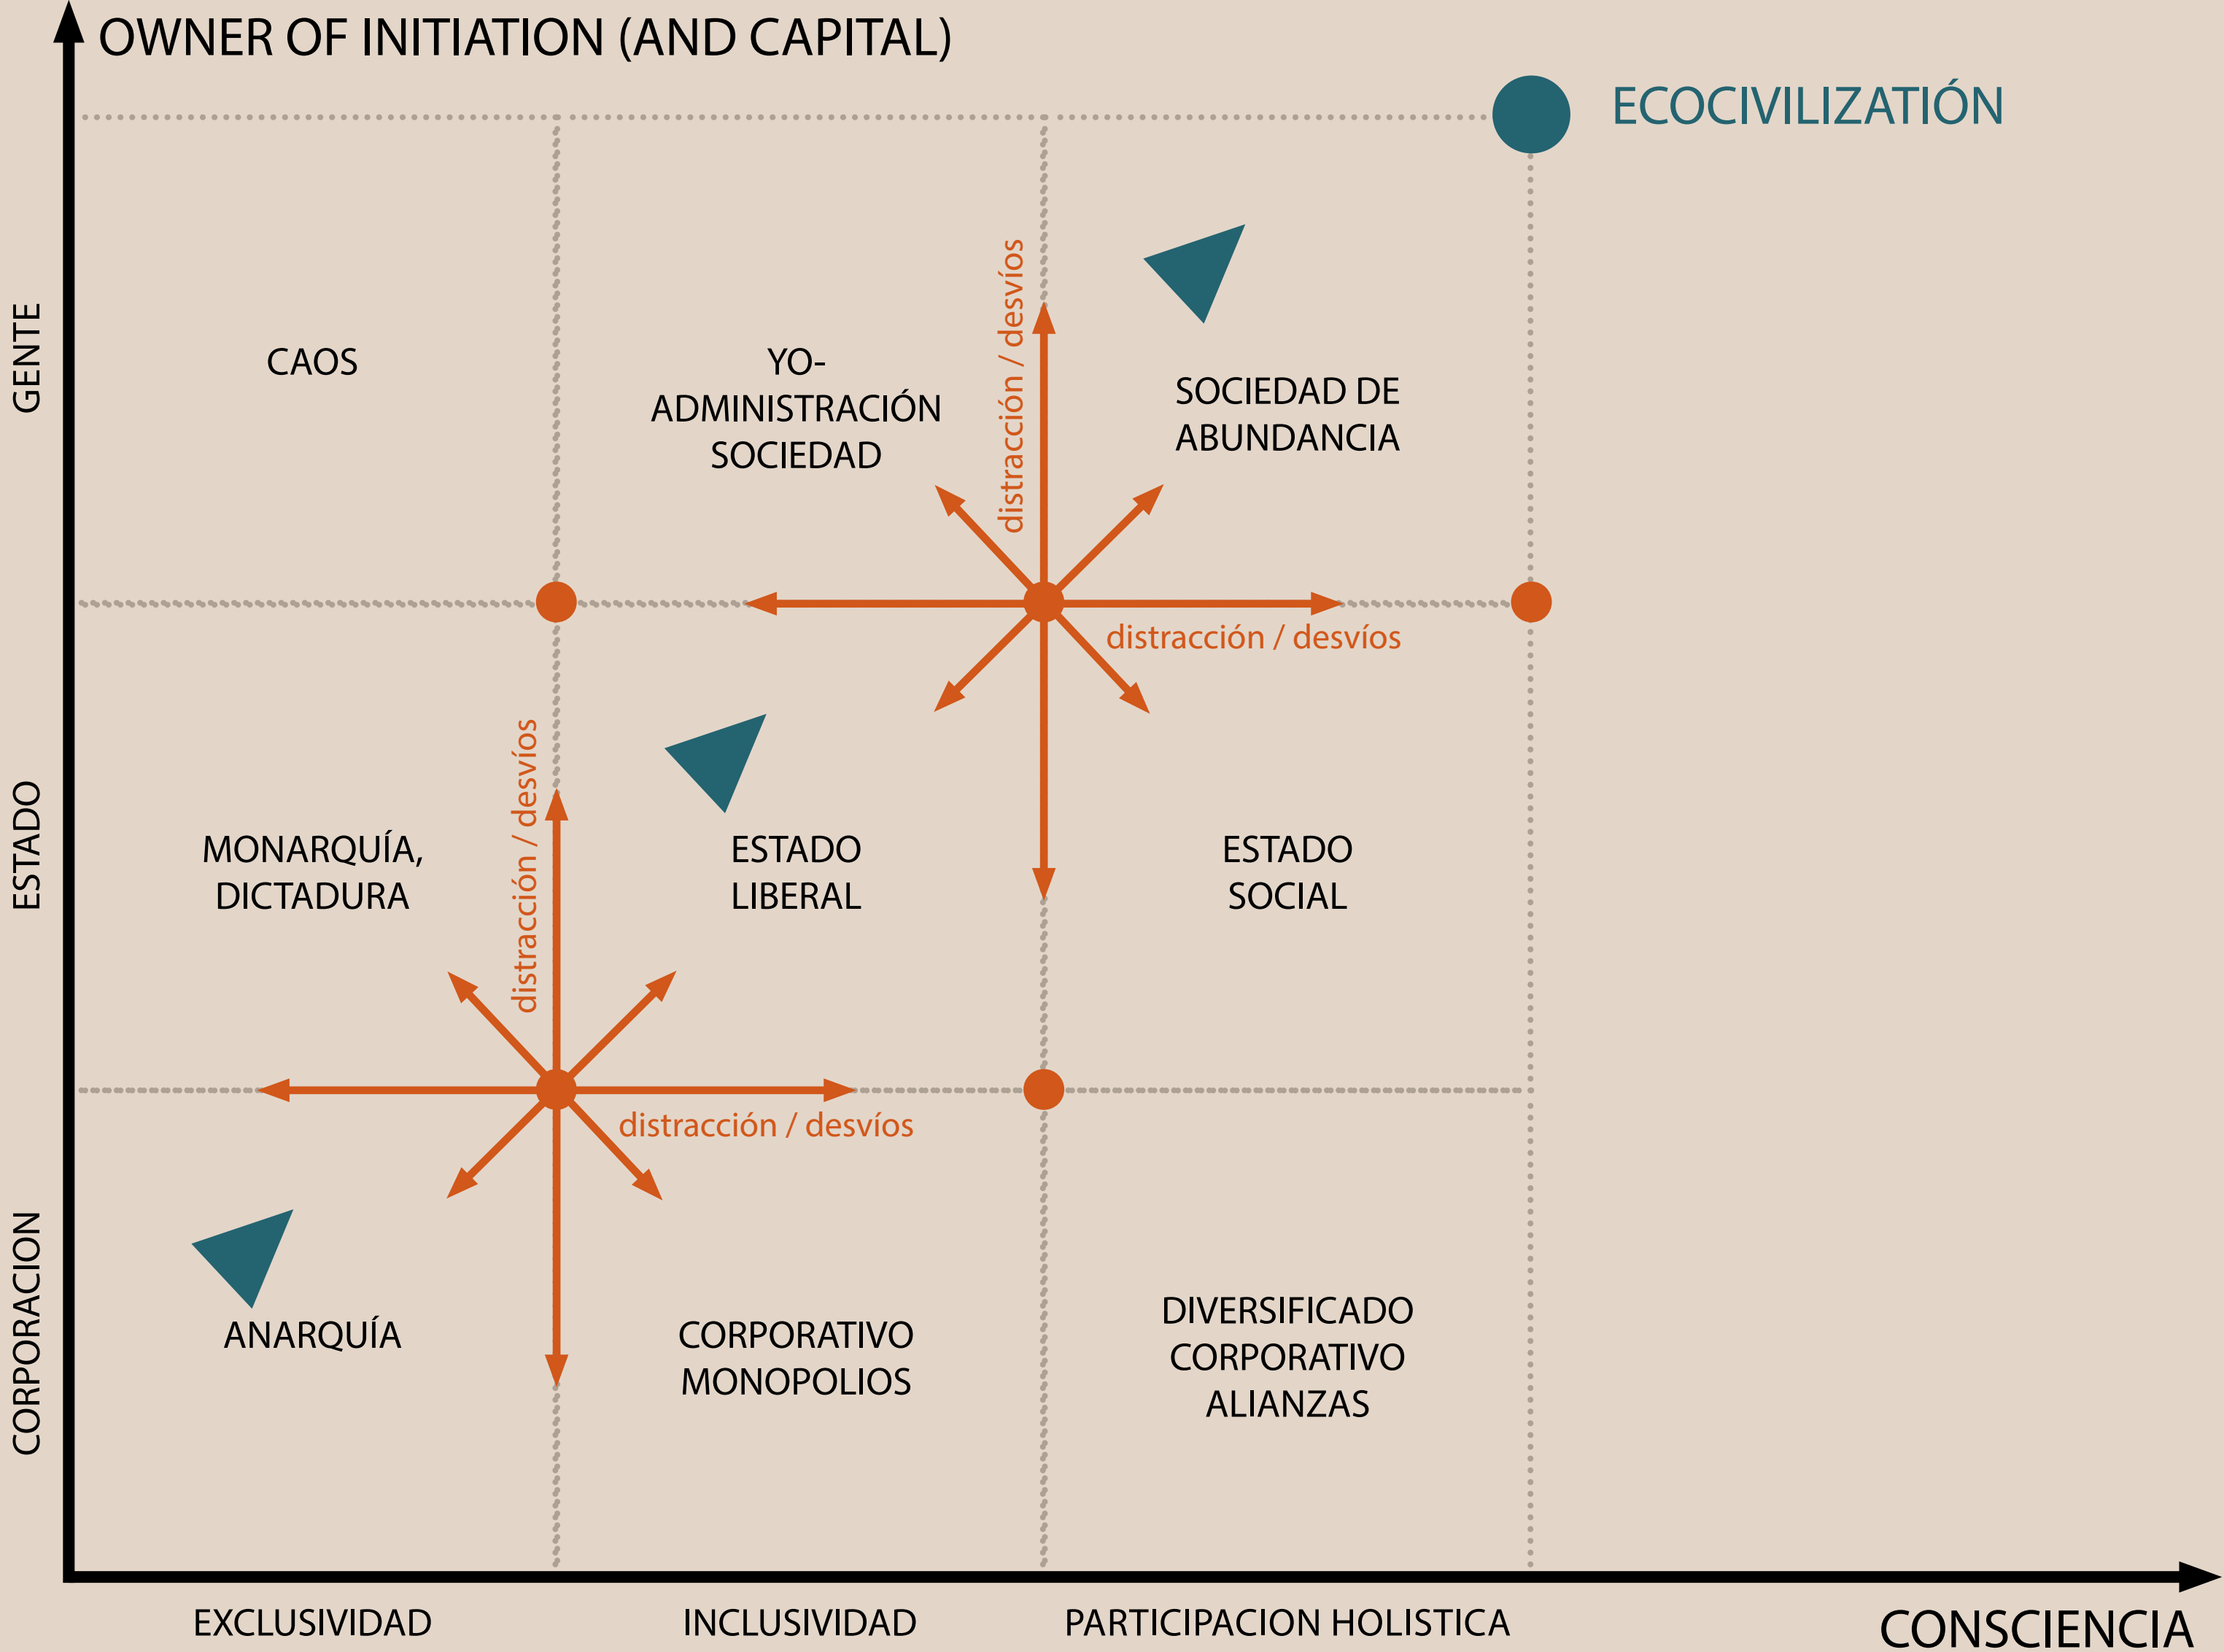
OWNER OF INITIATION (AND CAPITAL)

ECOCIVILIZATIÓN

GENTE

ESTADO

CORPORACION

CAOS

YO-ADMINISTRACIÓN SOCIEDAD

distracción / desvíos

SOCIEDAD DE ABUNDANCIA

distracción / desvíos

MONARQUÍA, DICTADURA

distracción / desvíos

ESTADO LIBERAL

ESTADO SOCIAL

distracción / desvíos

ANARQUÍA

CORPORATIVO MONOPOLIOS

DIVERSIFICADO CORPORATIVO ALIANZAS

EXCLUSIVIDAD

INCLUSIVIDAD

PARTICIPACION HOLISTICA

CONSCIENCIA